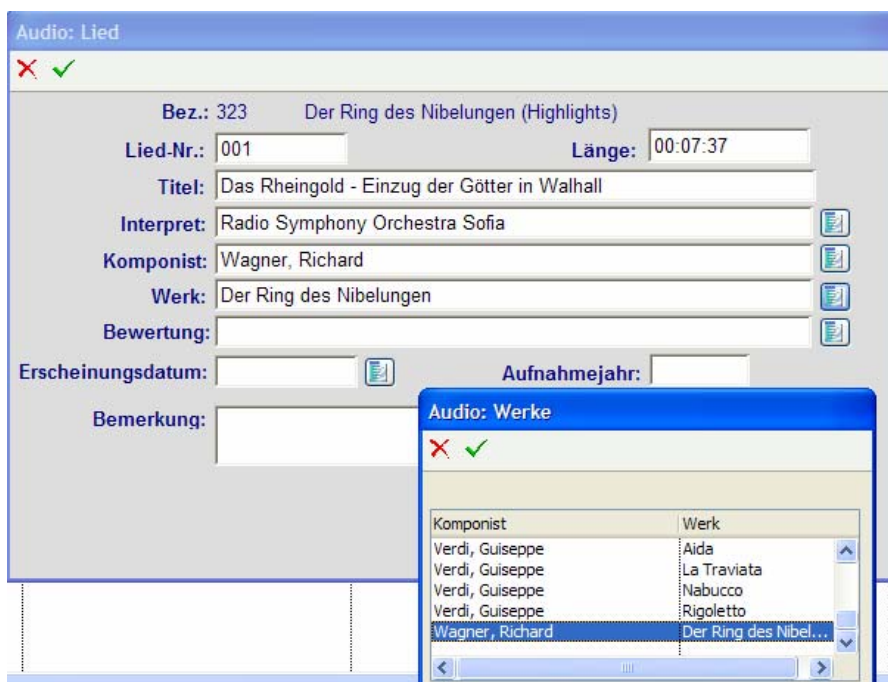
Audio: Lied

Bez.: 323 Der Ring des Nibelungen (Highlights)

Lied-Nr.: 001

Länge: 00:07:37

Titel: Das Rheingold - Einzug der Götter in Walhall

Interpret: Radio Symphony Orchestra Sofia

Komponist: Wagner, Richard

Werk: Der Ring des Nibelungen

Bewertung:

Erscheinungsdatum:

Aufnahmejahr:

Bemerkung:

Audio: Werke

| Komponist | Werk |
|---|---|
| Verdi, Guiseppe | Aida |
| Verdi, Guiseppe | La Traviata |
| Verdi, Guiseppe | Nabucco |
| Verdi, Guiseppe | Rigoletto |
| Wagner, Richard | Der Ring des Nibel... |